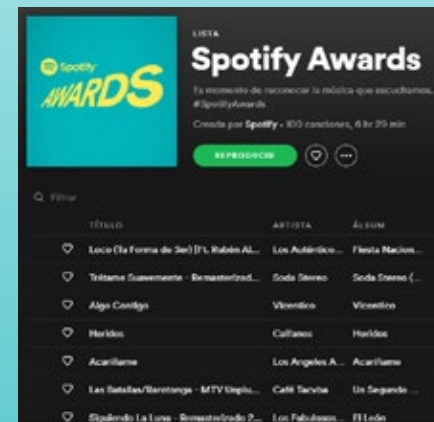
Spotify
AWARDS

LISTA
Spotify Awards
Es momento de reconocer la música que escuchamos. #SpotifyAwards
Creada por Spotify • 100 canciones, 6 hr 29 min

REPRODUCIR

Q Filtrar

| | TÍTULO | ARTISTA | ÁLBUM |
|---|---|---|---|
| ♡ | Loco (Tu Forma de Ser) [Ft. Rubén Al... | Los Auténticos... | Fiesta Nacion... |
| ♡ | Trátame Suavemente - Remasterizad... | Soda Stereo | Soda Stereo (... |
| ♡ | Algo Contigo | Vicentico | Vicentico |
| ♡ | Heridos | Caifanes | Heridos |
| ♡ | Acaríñame | Los Angeles A... | Acaríñame |
| ♡ | Las Batallas/Barotonga - MTV Unplu... | Café Tacvba | Un Segundo ... |
| ♡ | Siguiendo La Luna - Remasterizado 2... | Los Fabulosos... | El León |